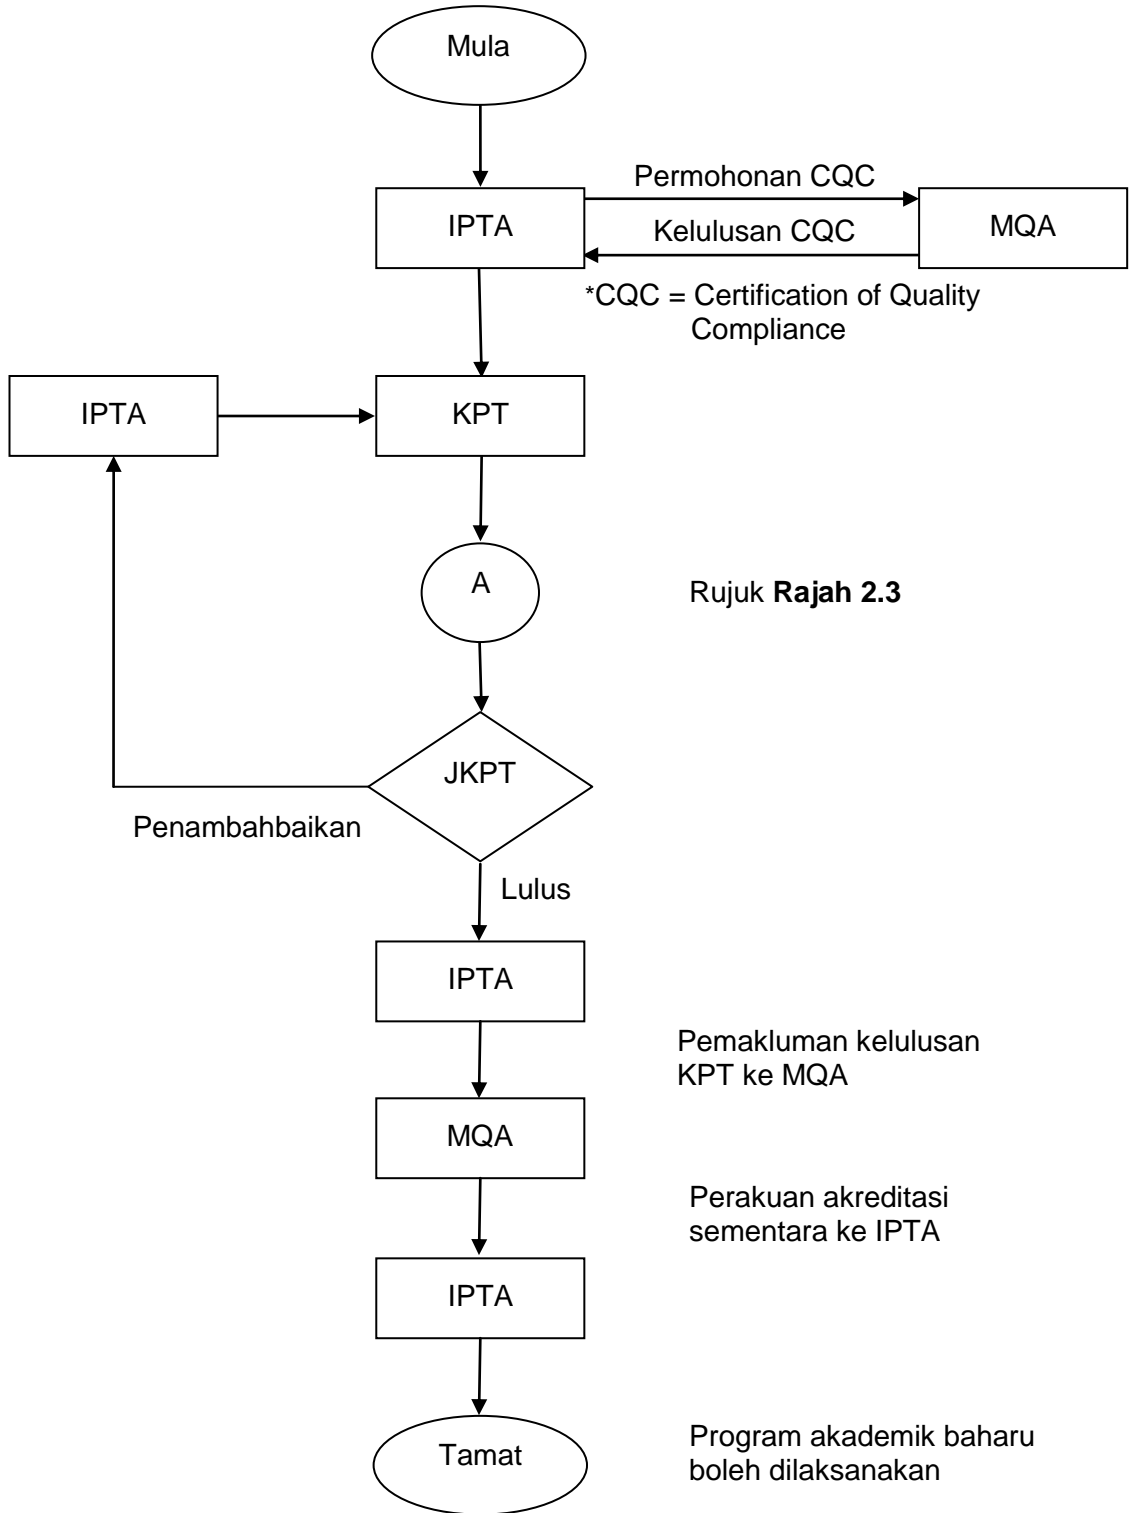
Mula

Permohonan CQC

IPTA

Kelulusan CQC

MQA

*CQC = Certification of Quality Compliance

IPTA

KPT

A

Rujuk **Rajah 2.3**

JKPT

Penambahbaikan

Lulus

IPTA

Pemakluman kelulusan KPT ke MQA

MQA

Perakuan akreditasi sementara ke IPTA

IPTA

Tamat

Program akademik baharu boleh dilaksanakan